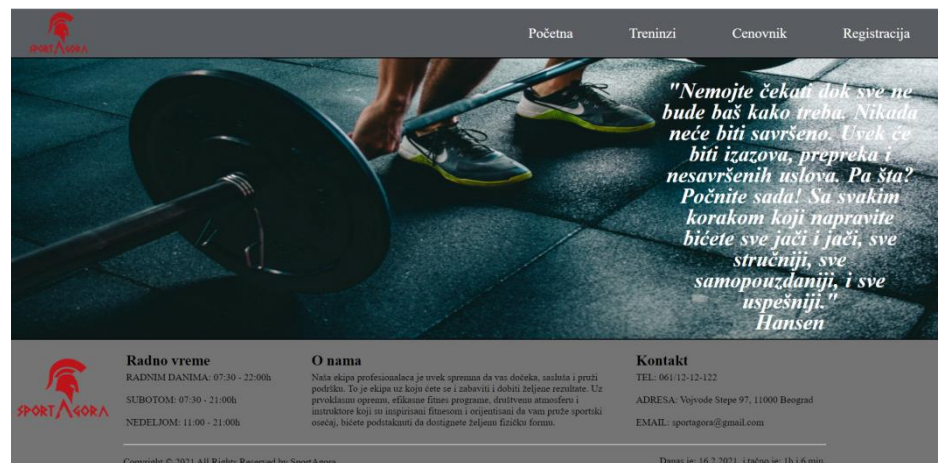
SPORTAGORA

Početna Treninzi Cenovnik Registracija

"Nemojte čekati dok sve ne bude baš kako treba. Nikada neće biti savršeno. Uvek će biti izazova, prepreka i nesavršenih uslova. Pa šta? Počnite sada! Sa svakim korakom koji napravite bićete sve jači i jači, sve stručniji, sve samopouzdaniji, i sve uspešniji."
Hansen

SPORTAGORA

Radno vreme
RADNIM DANIMA: 07:30 - 22:00h
SUBOTOM: 07:30 - 21:00h
NEDELJOM: 11:00 - 21:00h

O nama
Naša ekipa profesionalaca je uvek spremna da vas dočeka, sasluša i pruži podršku. To je ekipa uz koju ćete se i zabaviti i dobiti željene rezultate. Uz prvoklasnu opremu, efikasne fitnes programe, društvenu atmosferu i instruktore koji su inspirisani fitnesom i orijentisani da vam pruže sportski osećaj, bićete podstaknuti da dostignete željenu fizičku formu.

Kontakt
TEL: 061/12-12-122
ADRESA: Vojvode Stepe 97, 11000 Beograd
EMAIL: sportagora@gmail.com

Copyright © 2021 All Rights Reserved by SportAgora

Danas je: 16.2.2021. i tačno je: 1h i 6 min